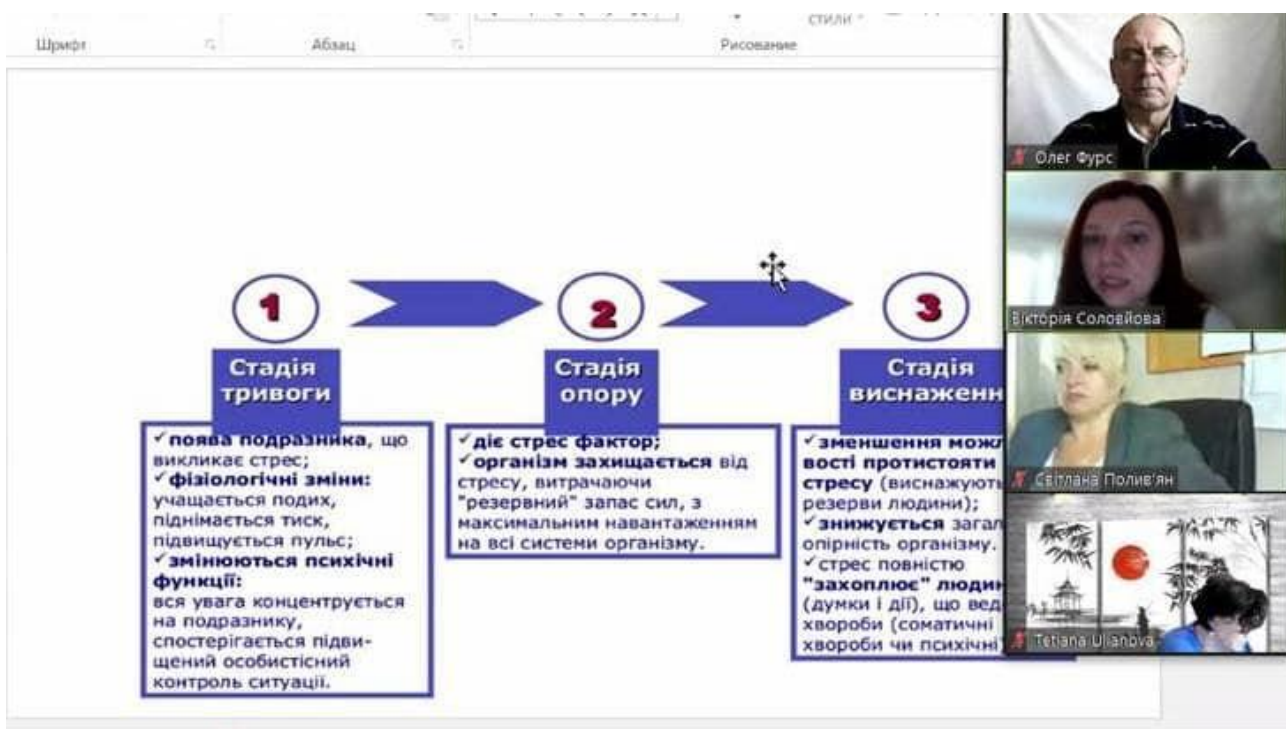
Стили

Шрифт Абзац Рисование

1

Стадія тривоги

✓поява подразника, що викликає стрес;
✓фізіологічні зміни: учащається подих, піднімається тиск, підвищується пульс;
✓змінюються психічні функції: вся увага концентрується на подразнику, спостерігається підвищений особистісний контроль ситуації.

2

Стадія опору

✓діє стрес фактор;
✓організм захищається від стресу, витрачаючи "резервний" запас сил, з максимальним навантаженням на всі системи організму.

3

Стадія виснаженн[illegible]

✓зменшення можл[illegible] вості протистояти стресу (виснажують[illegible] резерви людини);
✓знижується загал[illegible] опірність організму.
✓стрес повністю "захоплює" людин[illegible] (думки і дії), що вед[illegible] хвороби (соматичні хвороби чи психічні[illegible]

Олег Фурс

Вікторія Соловйова

Світлана Полив'ян

Tetiana Ulianova